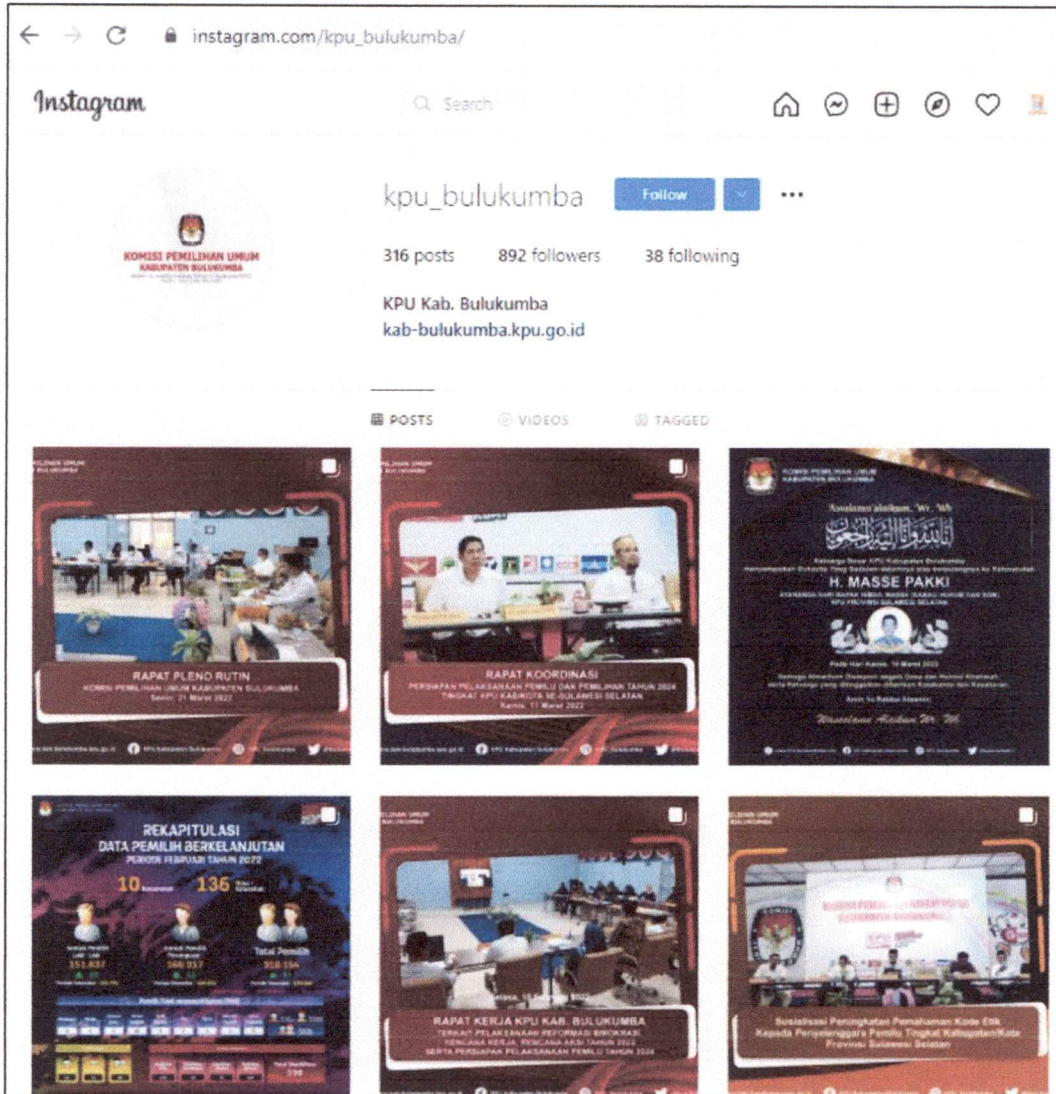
instagram.com/kpu_bulukumba/

Instagram

Search

KOMISI PEMILIHAN UMUM
KABUPATEN BULUKUMBA

kpu_bulukumba Follow ...

316 posts 892 followers 38 following

KPU Kab. Bulukumba
kab-bulukumba.kpu.go.id

POSTS VIDEOS TAGGED

RAPAT PLENO RUTIN
KOMISI PEMILIHAN UMUM KABUPATEN BULUKUMBA
Senin, 21 Maret 2022

RAPAT KOORDINASI
PERSIAPAN PELAKSANAAN PEMILU DAN PEMILIHAN TAHUN 2024
TINGKAT KPU KAB/KOTA SE-SULAWESI SELATAN
Kamis, 17 Maret 2022

KOMISI PEMILIHAN UMUM
KABUPATEN BULUKUMBA

Assalamu'alaikum, Wr. Wb

H. MASSE PAKKI

Pada Hari Kamis, 10 Maret 2022

Wassalamu Alaikum Wr. Wb

REKAPITULASI
DATA PEMILIH BERKELANJUTAN
PERIODE FEBRUARI TAHUN 2022

10 136

Total Pemilih

RAPAT KERJA KPU KAB. BULUKUMBA
TERKAIT PELAKSANAAN REFORMASI BIROKRASI,
RENCANA KERJA, RENCANA AKSI TAHUN 2022
SERTA PERSIAPAN PELAKSANAAN PEMILU TAHUN 2024

Sosialisasi Peningkatan Pemahaman Kode Etik
Kepada Penyelenggara Pemilu Tingkat Kabupaten/Kota
Provinsi Sulawesi Selatan